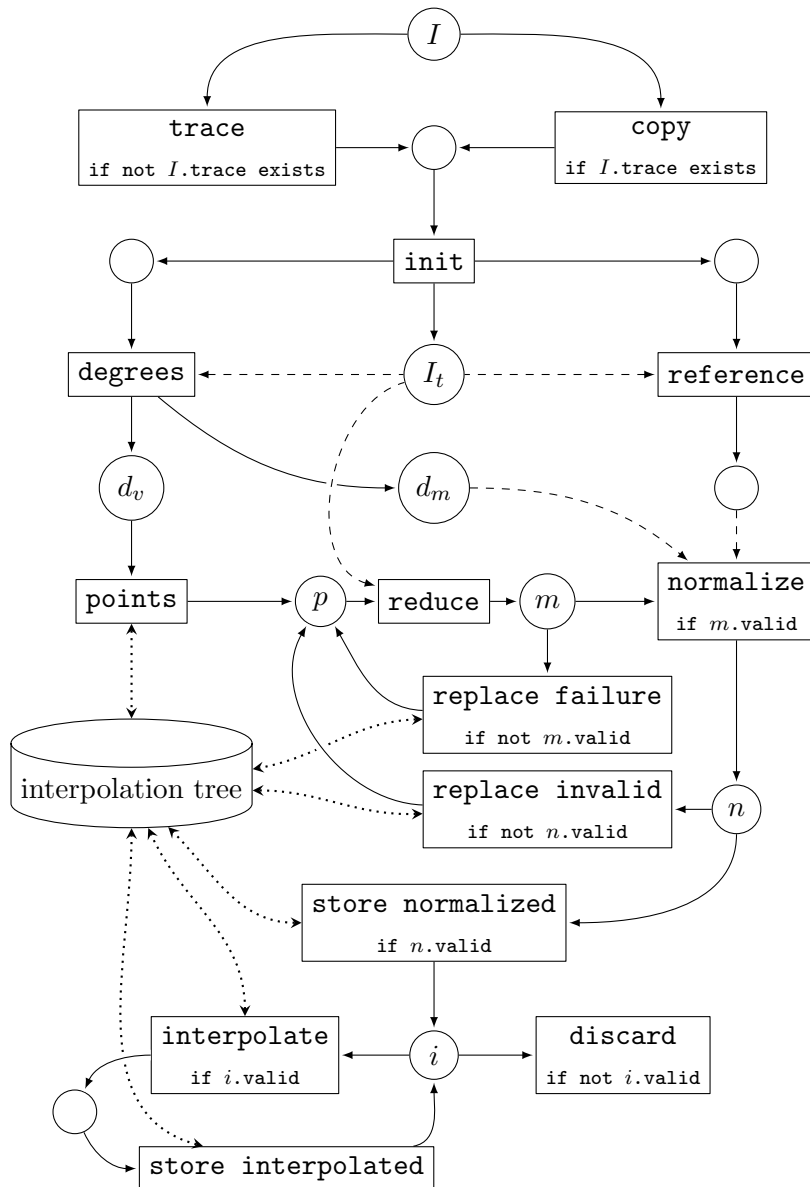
$I$

trace
if not $I$.trace exists

copy
if $I$.trace exists

init

degrees

$I_t$

reference

$d_v$

$d_m$

points

$p$

reduce

$m$

normalize
if $m$.valid

replace failure
if not $m$.valid

interpolation tree

replace invalid
if not $n$.valid

$n$

store normalized
if $n$.valid

interpolate
if $i$.valid

$i$

discard
if not $i$.valid

store interpolated